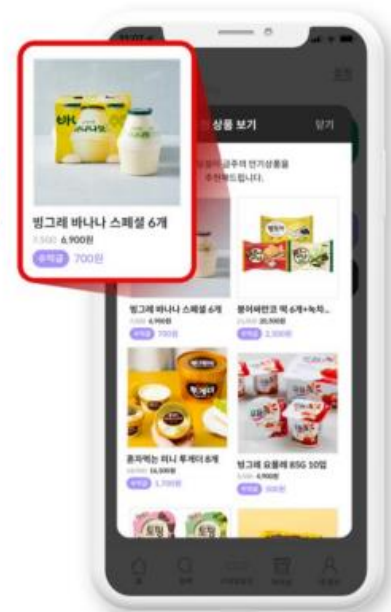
빙그레 바나나 스페셜 6개
7,500 6,900원
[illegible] 700원

상품 보기
닫기
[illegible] 인기상품을 추천해드립니다.

빙그레 바나나 스페셜 6개
7,500 6,900원
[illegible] 700원

붕어싸만코 떡 6개+녹차 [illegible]
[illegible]
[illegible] 2,300원

흔저먹는 허니 투게더 8개
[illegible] 16,500원
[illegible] 1,700원

빙그레 요플레 85G 10입
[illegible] 4,900원
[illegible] 300원